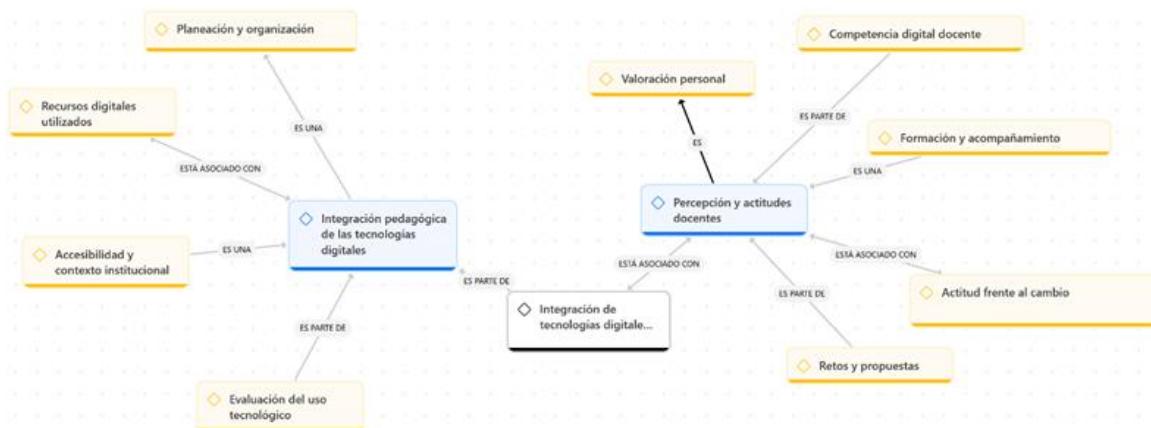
Planeación y organización

Recursos digitales utilizados

ES UNA

ESTÁ ASOCIADO CON

Integración pedagógica de las tecnologías digitales

Accesibilidad y contexto institucional

ES UNA

ES PARTE DE

Evaluación del uso tecnológico

ES PARTE DE

Integración de tecnologías digitale...

Valoración personal

ES

Competencia digital docente

ES PARTE DE

Formación y acompañamiento

ES UNA

Percepción y actitudes docentes

ESTÁ ASOCIADO CON

ESTÁ ASOCIADO CON

Actitud frente al cambio

ES PARTE DE

Retos y propuestas